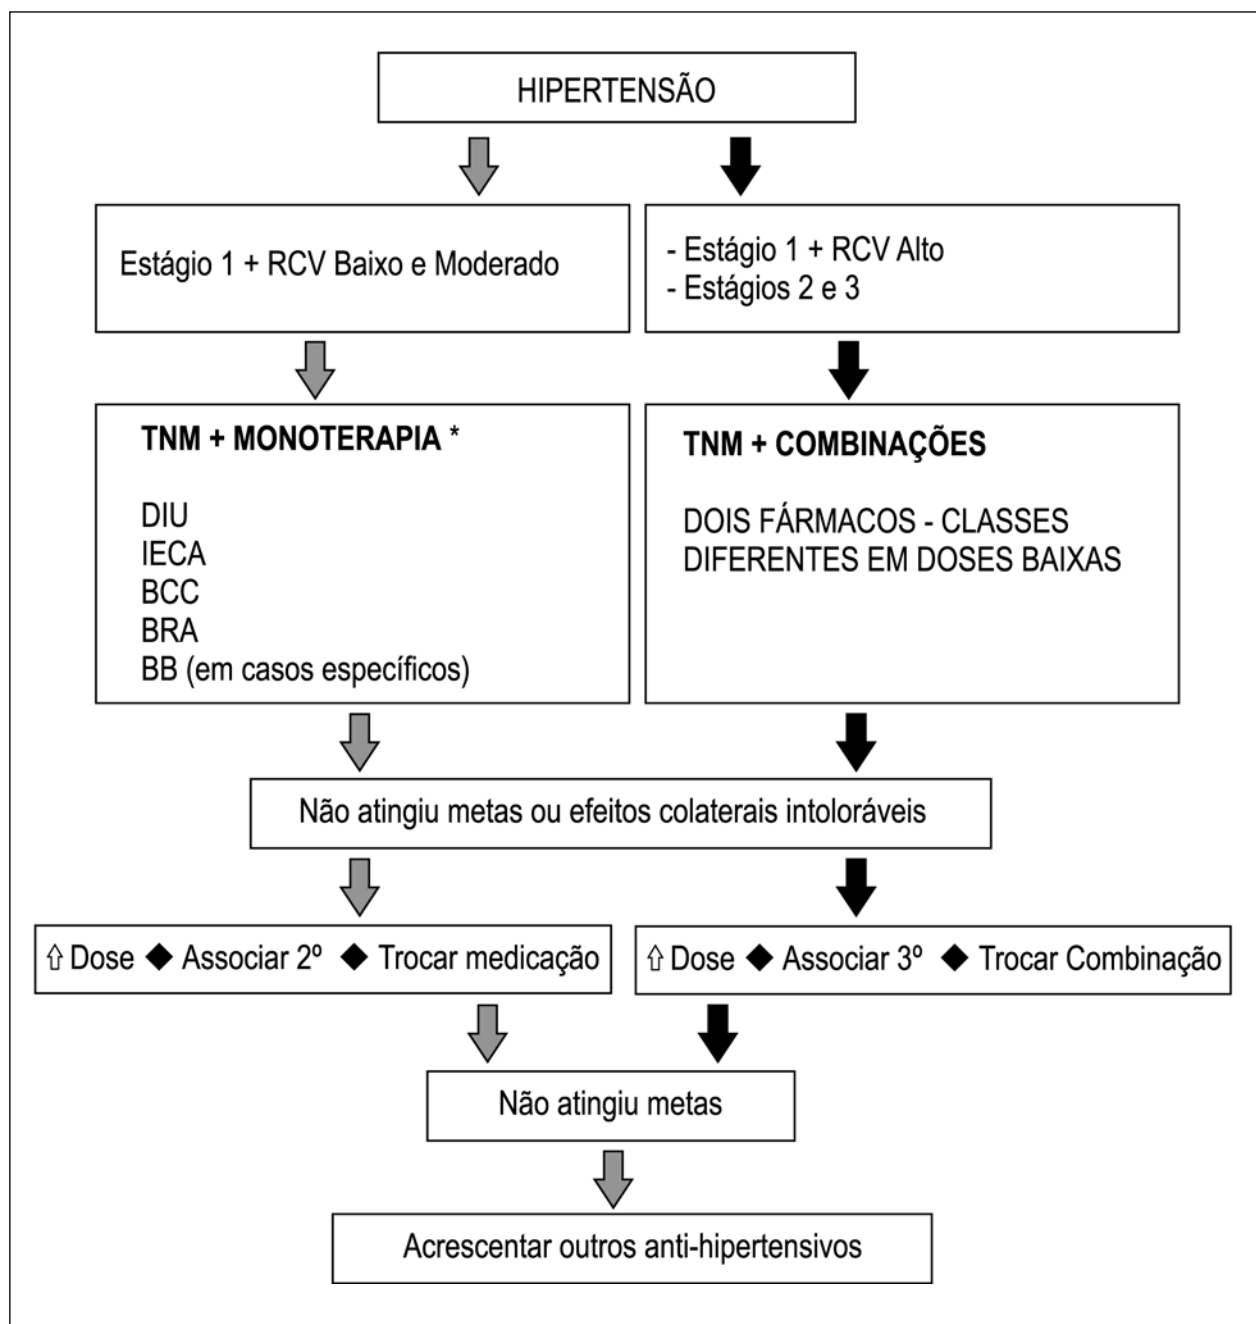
HIPERTENSÃO

Estágio 1 + RCV Baixo e Moderado

- Estágio 1 + RCV Alto
- Estágios 2 e 3

**TNM + MONOTERAPIA ***

DIU
IECA
BCC
BRA
BB (em casos específicos)

**TNM + COMBINAÇÕES**

DOIS FÁRMACOS - CLASSES DIFERENTES EM DOSES BAIXAS

Não atingiu metas ou efeitos colaterais intoloráveis

⇧ Dose ◆ Associar 2º ◆ Trocar medicação

⇧ Dose ◆ Associar 3º ◆ Trocar Combinação

Não atingiu metas

Acrescentar outros anti-hipertensivos